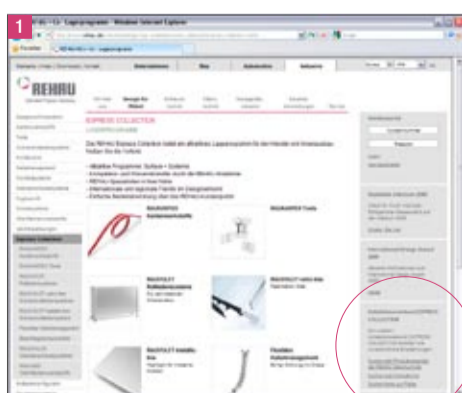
1

REHAU - Lagerprogramm - Windows Internet Explorer

REHAU

EXPRESS COLLECTION

Das REHAU Express Collection bietet ein attraktives Lagerprogramm für den Handel mit hinweisen finden Sie die Vorteile:

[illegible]

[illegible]

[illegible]

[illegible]

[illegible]